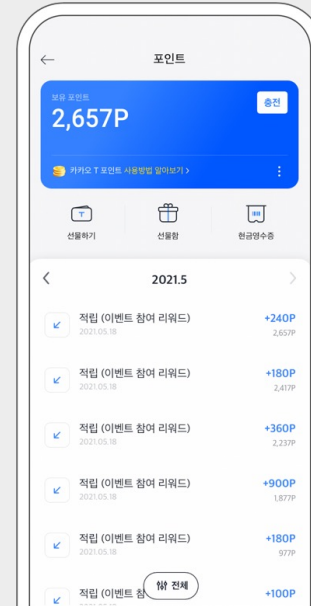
←
포인트

보유 포인트
2,657P
충전

카카오 T 포인트 사용방법 알아보기 >

선물하기
선물함
현금영수증

<
2021.5
>

적립 (이벤트 참여 리워드)
2021.05.18
+240P
2,657P

적립 (이벤트 참여 리워드)
2021.05.18
+180P
2,417P

적립 (이벤트 참여 리워드)
2021.05.18
+360P
2,237P

적립 (이벤트 참여 리워드)
2021.05.18
+900P
1,877P

적립 (이벤트 참여 리워드)
2021.05.18
+180P
977P

적립 (이벤트 참 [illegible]
전체
+100P